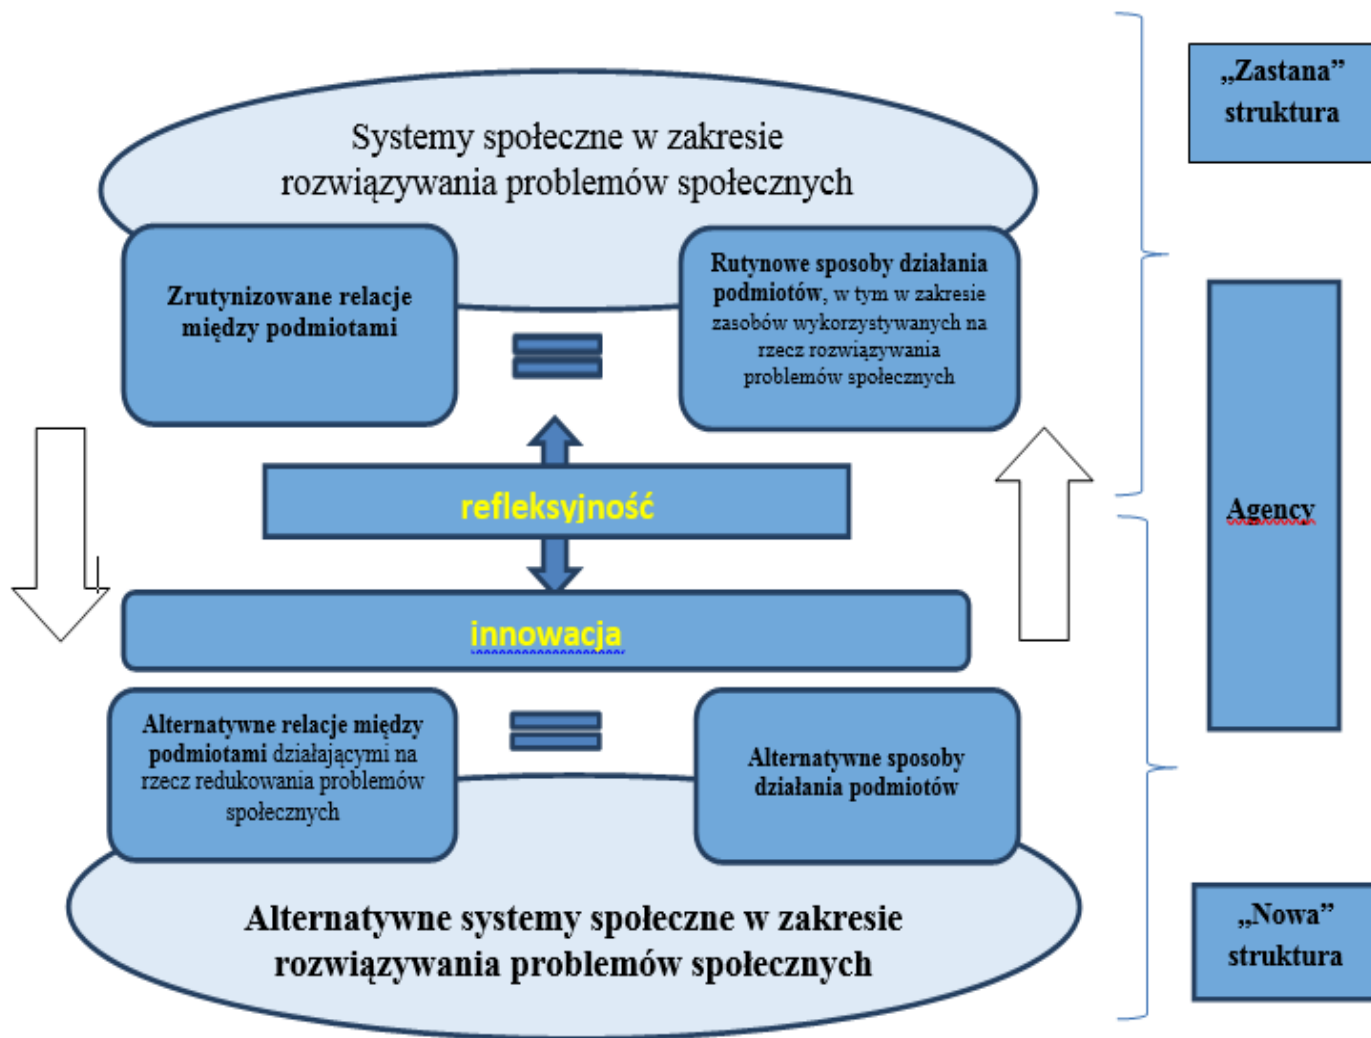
Systemy społeczne w zakresie rozwiązywania problemów społecznych

„Zastana” struktura

Zrutynizowane relacje między podmiotami

Rutynowe sposoby działania podmiotów, w tym w zakresie zasobów wykorzystywanych na rzecz rozwiązywania problemów społecznych

refleksyjność

Agency

innowacja

Alternatywne relacje między podmiotami działającymi na rzecz redukowania problemów społecznych

Alternatywne sposoby działania podmiotów

Alternatywne systemy społeczne w zakresie rozwiązywania problemów społecznych

„Nowa” struktura